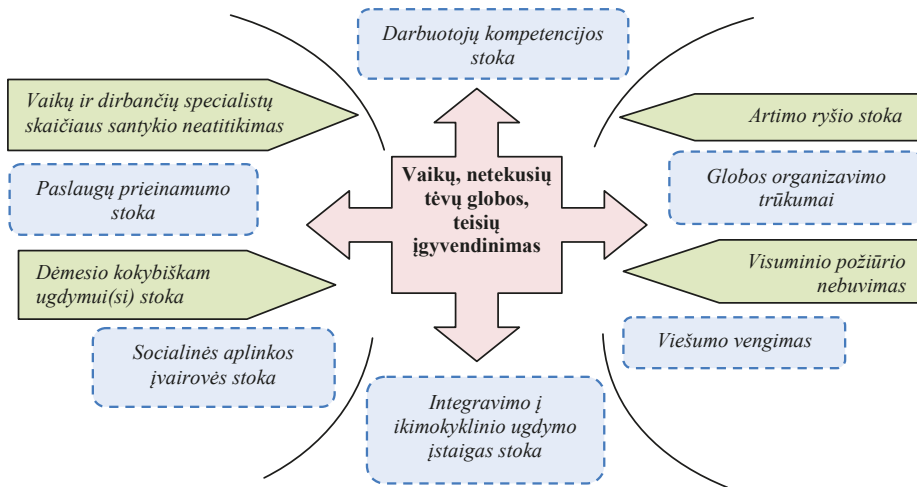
Darbuotojų kompetencijos stoka

Vaikų ir dirbančių specialistų skaičiaus santykio neatitikimas

Artimo ryšio stoka

Paslaugų prieinamumo stoka

Vaikų, netekusių tėvų globos, teisių įgyvendinimas

Globos organizavimo trūkumai

Dėmesio kokybiškam ugdymui(si) stoka

Visuminio požiūrio nebuvimas

Socialinės aplinkos įvairovės stoka

Viešumo vengimas

Integravimo į ikimokyklinio ugdymo įstaigas stoka